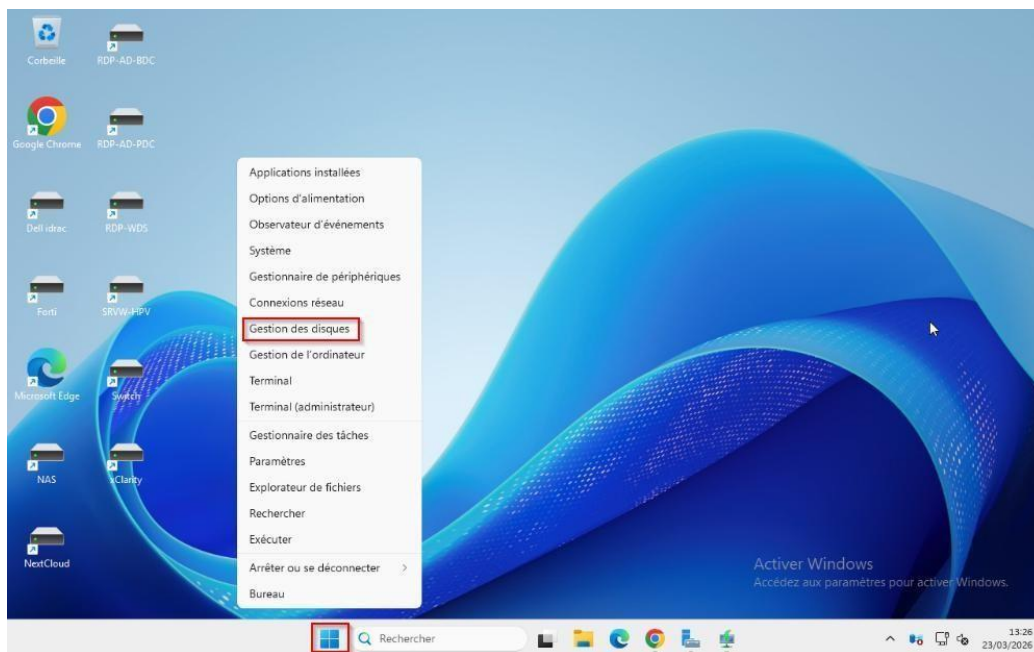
Corbeille
RDP-AD-BDC
Google Chrome
RDP-AD-PDC
Dell idrac
RDP-WDS
Forti
SRVW-HPV
Microsoft Edge
Switch
NAS
xClarity
NextCloud

Applications installées
Options d'alimentation
Observateur d'événements
Système
Gestionnaire de périphériques
Connexions réseau
Gestion des disques
Gestion de l'ordinateur
Terminal
Terminal (administrateur)
Gestionnaire des tâches
Paramètres
Explorateur de fichiers
Rechercher
Exécuter
Arrêter ou se déconnecter
Bureau

Activer Windows
Accédez aux paramètres pour activer Windows.

Rechercher

13:26
23/03/2026